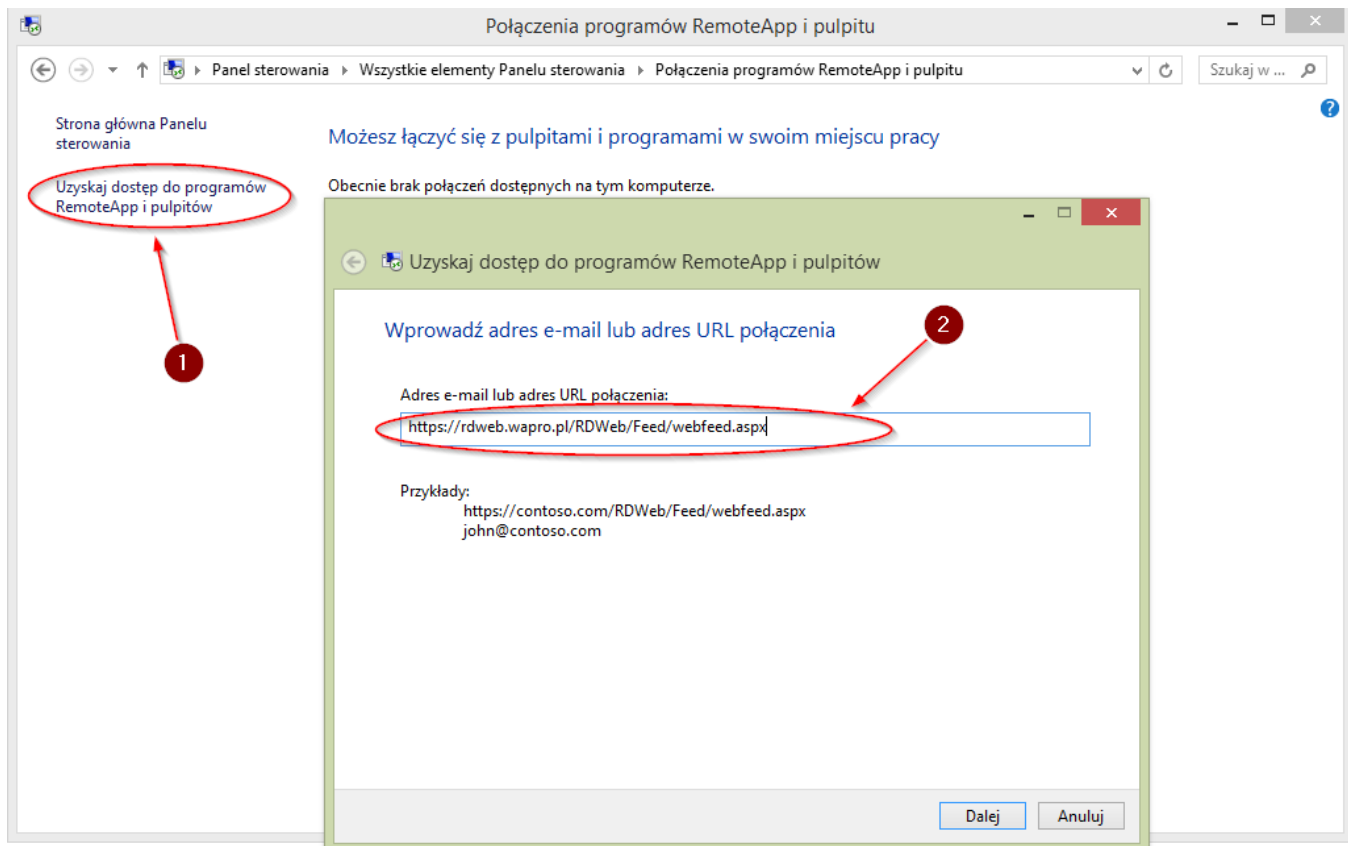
Połączenia programów RemoteApp i pulpitu

Panel sterowania ▸ Wszystkie elementy Panelu sterowania ▸ Połączenia programów RemoteApp i pulpitu

Szukaj w ...

Strona główna Panelu sterowania

Uzyskaj dostęp do programów RemoteApp i pulpitów

1

Możesz łączyć się z pulpitami i programami w swoim miejscu pracy

Obecnie brak połączeń dostępnych na tym komputerze.

Uzyskaj dostęp do programów RemoteApp i pulpitów

Wprowadź adres e-mail lub adres URL połączenia

2

Adres e-mail lub adres URL połączenia:

https://rdweb.wapro.pl/RDWeb/Feed/webfeed.aspx

Przykłady:
https://contoso.com/RDWeb/Feed/webfeed.aspx
john@contoso.com

Dalej
Anuluj